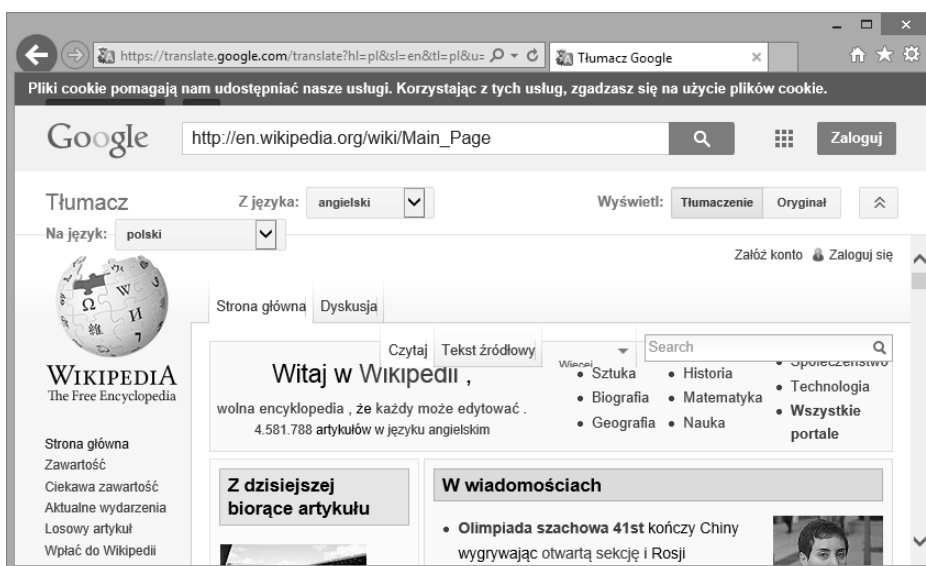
https://translate.google.com/translate?hl=pl&sl=en&tl=pl&u=

Tłumacz Google

Pliki cookie pomagają nam udostępniać nasze usługi. Korzystając z tych usług, zgadzasz się na użycie plików cookie.

Google

http://en.wikipedia.org/wiki/Main_Page

Zaloguj

Tłumacz

Z języka: angielski

Wyświetl: Tłumaczenie Oryginał

Na język: polski

Załóż konto Zaloguj się

Strona główna Dyskusja

Czytaj Tekst źródłowy Więcej

Search

WIKIPEDIA
The Free Encyclopedia

Witaj w Wikipedii ,

wolna encyklopedia , że każdy może edytować .
4.581.788 artykułów w języku angielskim

• Sztuka • Historia • Społeczeństwo
• Biografia • Matematyka • Technologia
• Geografia • Nauka • Wszystkie portale

Strona główna
Zawartość
Ciekawa zawartość
Aktualne wydarzenia
Losowy artykuł
Wpłać do Wikipedii

Z dzisiejszej biorące artykułu

W wiadomościach

• Olimpiada szachowa 41st kończy Chiny wygrywając otwartą sekcję i Rosji